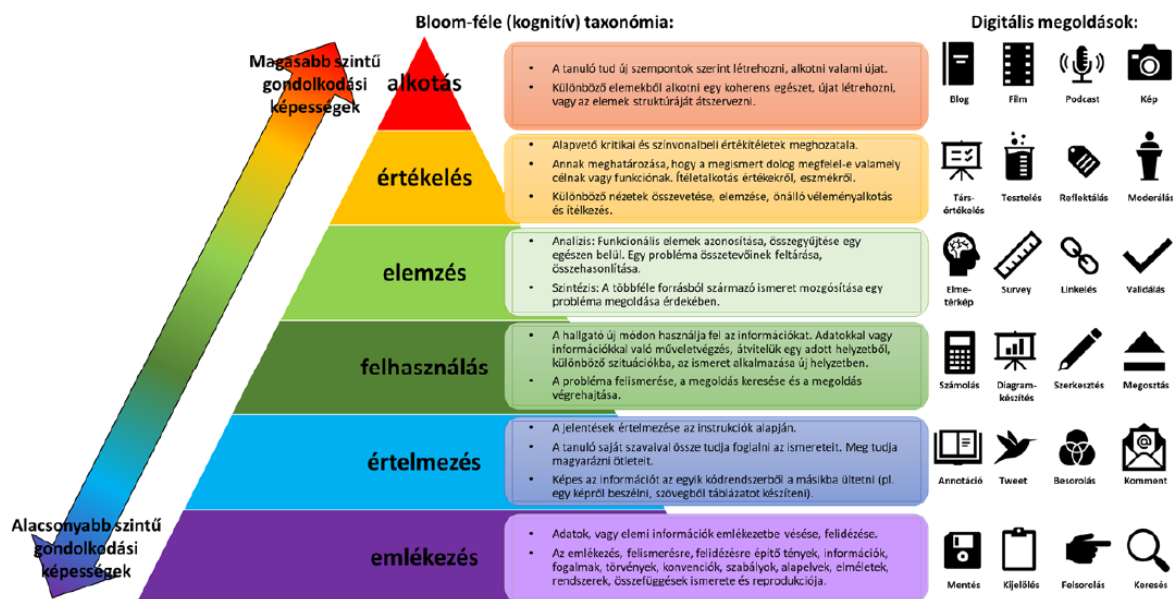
Bloom-féle (kognitív) taxonómia:

Digitális megoldások:

Magasabb szintű gondolkodási képességek

alkotás

- A tanuló tud új szempontok szerint létrehozni, alkotni valami újat.
- Különböző elemekből alkotni egy koherens egészet, újat létrehozni, vagy az elemek struktúráját átszervezni.

Blog Film Podcast Kép

értékelés

- Alapvető kritikai és színvonalbeli értékítéletek meghozatala.
- Annak meghatározása, hogy a megismert dolog megfelel-e valamely célnak vagy funkciónak. Ítéletalkotás értékekről, eszmékről.
- Különböző nézetek összevetése, elemzése, önálló véleményalkotás és ítélkezés.

Társ-értékelés Tesztelés Reflektálás Moderálás

elemzés

- Analízis: Funkcionális elemek azonosítása, összegyűjtése egy egészen belül. Egy probléma összetevőinek feltárása, összehasonlítása.
- Szintézis: A többféle forrásból származó ismeret mozgósítása egy probléma megoldása érdekében.

Elme-térkép Survey Linkelés Validálás

felhasználás

- A hallgató új módon használja fel az információkat. Adatokkal vagy információkkal való műveletvégzés, átvitelük egy adott helyzetből, különböző szituációkba, az ismeret alkalmazása új helyzetben.
- A probléma felismerése, a megoldás keresése és a megoldás végrehajtása.

Számolás Diagram-készítés Szerkesztés Megosztás

értelmezés

- A jelentések értelmezése az instrukciók alapján.
- A tanuló saját szavaival össze tudja foglalni az ismereteit. Meg tudja magyarázni ötleteit.
- Képes az információt az egyik kódrendszerből a másikba ültetni (pl. egy képről beszélni, szövegből táblázatot készíteni).

Annotáció Tweet Besorolás Komment

Alacsonyabb szintű gondolkodási képességek

emlékezés

- Adatok, vagy elemi információk emlékezetbe vésése, felidézése.
- Az emlékezés, felismerésre, felidézésre építő tények, információk, fogalmak, törvények, konvenciók, szabályok, alapelvek, elméletek, rendszerek, összefüggések ismerete és reprodukciója.

Mentés Kijelölés Felsorolás Keresés